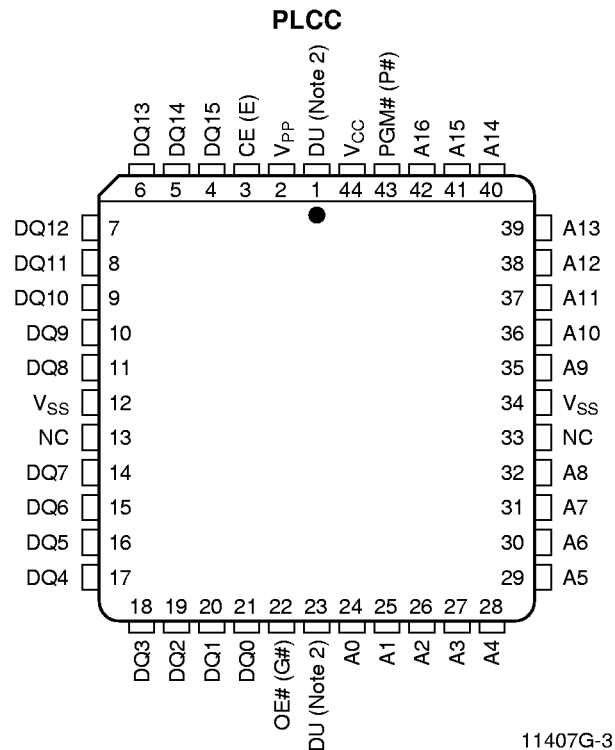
PLCC

DQ13 DQ14 DQ15 CE (E) $V_{PP}$ DU (Note 2) $V_{CC}$ PGM# (P#) A16 A15 A14

6 5 4 3 2 1 44 43 42 41 40

DQ12 7
DQ11 8
DQ10 9
DQ9 10
DQ8 11
$V_{SS}$ 12
NC 13
DQ7 14
DQ6 15
DQ5 16
DQ4 17

39 A13
38 A12
37 A11
36 A10
35 A9
34 $V_{SS}$
33 NC
32 A8
31 A7
30 A6
29 A5

18 19 20 21 22 23 24 25 26 27 28

DQ3 DQ2 DQ1 DQ0 OE# (G#) DU (Note 2) A0 A1 A2 A3 A4

11407G-3